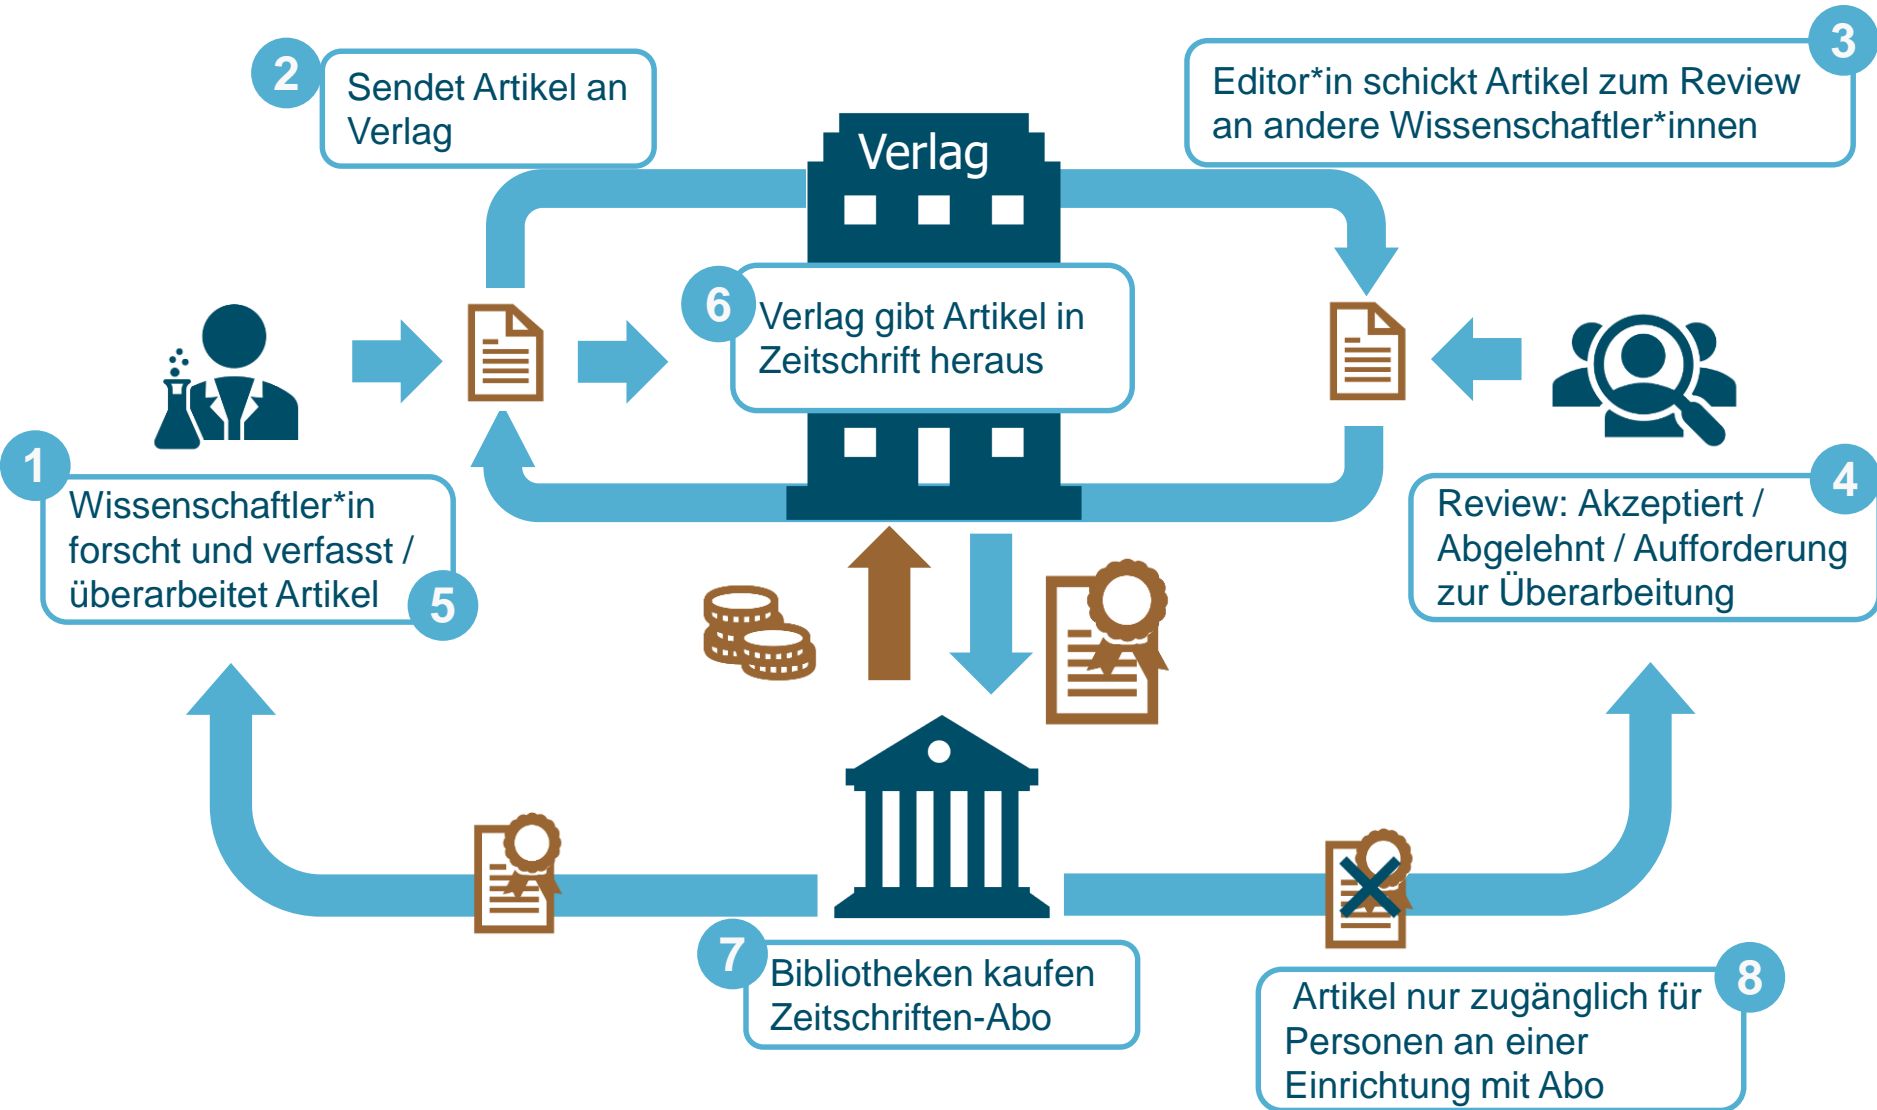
2
Sendet Artikel an Verlag

Verlag

3
Editor*in schickt Artikel zum Review an andere Wissenschaftler*innen

6
Verlag gibt Artikel in Zeitschrift heraus

1
Wissenschaftler*in forscht und verfasst / überarbeitet Artikel
5

4
Review: Akzeptiert / Abgelehnt / Aufforderung zur Überarbeitung

7
Bibliotheken kaufen Zeitschriften-Abo

8
Artikel nur zugänglich für Personen an einer Einrichtung mit Abo